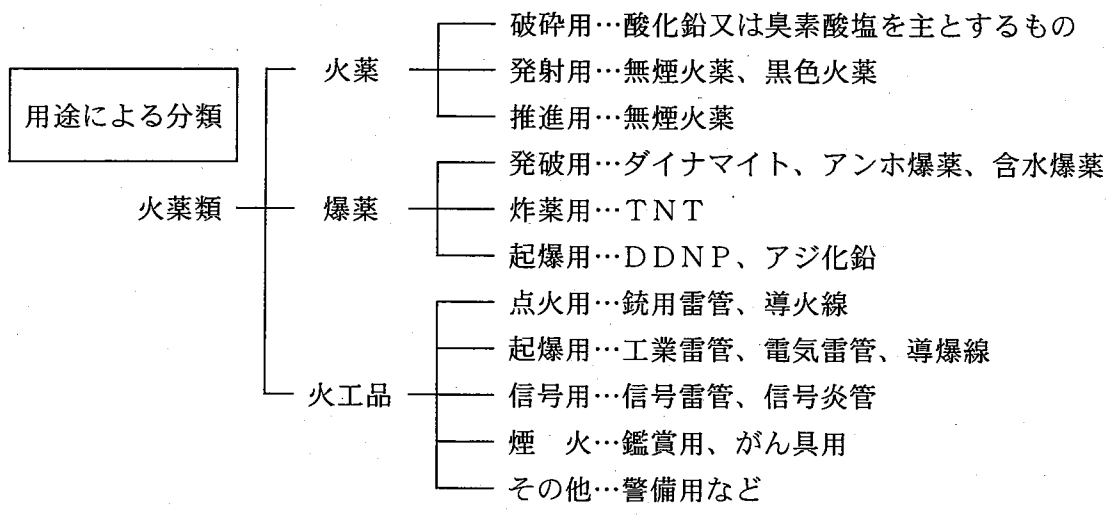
用途による分類

火薬類

火薬
破砕用…酸化鉛又は臭素酸塩を主とするもの
発射用…無煙火薬、黒色火薬
推進用…無煙火薬

爆薬
発破用…ダイナマイト、アンホ爆薬、含水爆薬
炸薬用…TNT
起爆用…DDNP、アジ化鉛

火工品
点火用…銃用雷管、導火線
起爆用…工業雷管、電気雷管、導爆線
信号用…信号雷管、信号炎管
煙　火…鑑賞用、がん具用
その他…警備用など